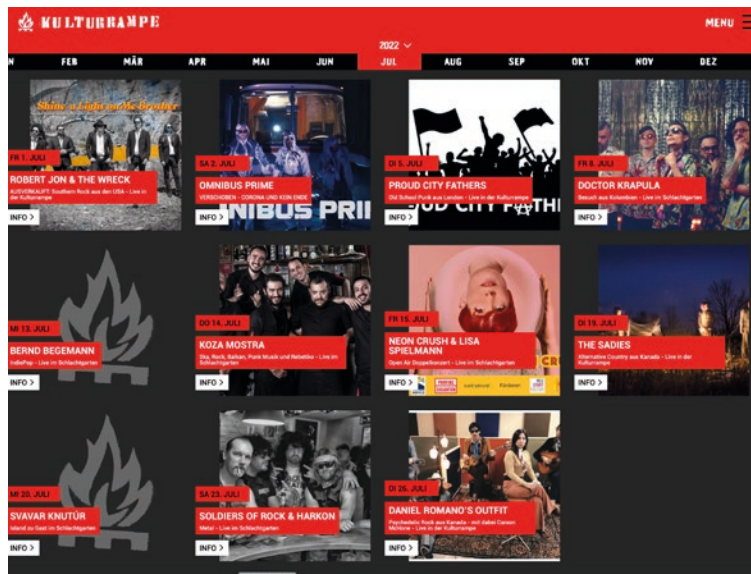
KULTURRAMPE

MENU

2022

N FEB MÄR APR MAI JUN JUL AUG SEP OKT NOV DEZ

Shine a Light on Me Brother

FR 1. JULI
ROBERT JON & THE WRECK
AUSVERKAUFT Southern Rock aus den USA - Live in der Kulturrampe
INFO >

SA 2. JULI
OMNIBUS PRIME
VERSCHOBEN - CORONA UND KEIN ENDE
NIBUS PRI
INFO >

DI 5. JULI
PROUD CITY FATHERS
Old School Punk aus London - Live in der Kulturrampe
OUD CITY FATH
INFO >

FR 8. JULI
DOCTOR KRAPULA
Besuch aus Kolumbien - Live im Schlachtgarten
INFO >

MI 13. JULI
BERND BEGEMANN
IndiePop - Live im Schlachtgarten
INFO >

DO 14. JULI
KOZA MOSTRA
Ska, Rock, Balkan, Punk Musik und Rebetiko - Live im Schlachtgarten
INFO >

FR 15. JULI
NEON CRUSH & LISA SPIELMANN
Open Air Doppelkonzert - Live im Schlachtgarten
INFO >

DI 19. JULI
THE SADIES
Alternative Country aus Kanada - Live in der Kulturrampe
INFO >

MI 20. JULI
SVAVAR KNUTUR
Island zu Gast im Schlachtgarten
INFO >

SA 23. JULI
SOLDIERS OF ROCK & HARKON
Metal - Live im Schlachtgarten
INFO >

DI 26. JULI
DANIEL ROMANO'S OUTFIT
Psychedelic Rock aus Kanada - mit dabei Carson McHone - Live in der Kulturrampe
INFO >